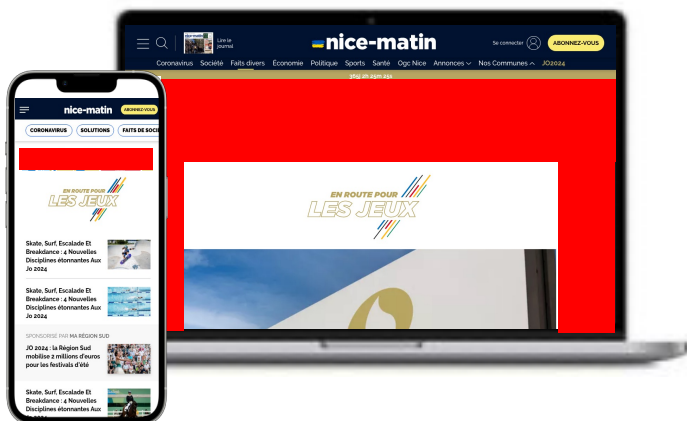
Lire le journal

nice-matin

Se connecter

ABONNEZ-VOUS

Coronavirus Société Faits divers Économie Politique Sports Santé Ogc Nice Annonces Nos Communes JO2024

365j 2h 29m 23s

EN ROUTE POUR LES JEUX

nice-matin

ABONNEZ-VOUS

CORONAVIRUS

SOLUTIONS

FAITS DE SOCI

EN ROUTE POUR LES JEUX

Skate, Surf, Escalade Et Breakdance : 4 Nouvelles Disciplines étonnantes Aux Jo 2024

Skate, Surf, Escalade Et Breakdance : 4 Nouvelles Disciplines étonnantes Aux Jo 2024

SPONSORISÉ PAR MA RÉGION SUD

JO 2024 : la Région Sud mobilise 2 millions d'euros pour les festivals d'été

Skate, Surf, Escalade Et Breakdance : 4 Nouvelles Disciplines étonnantes Aux Jo 2024